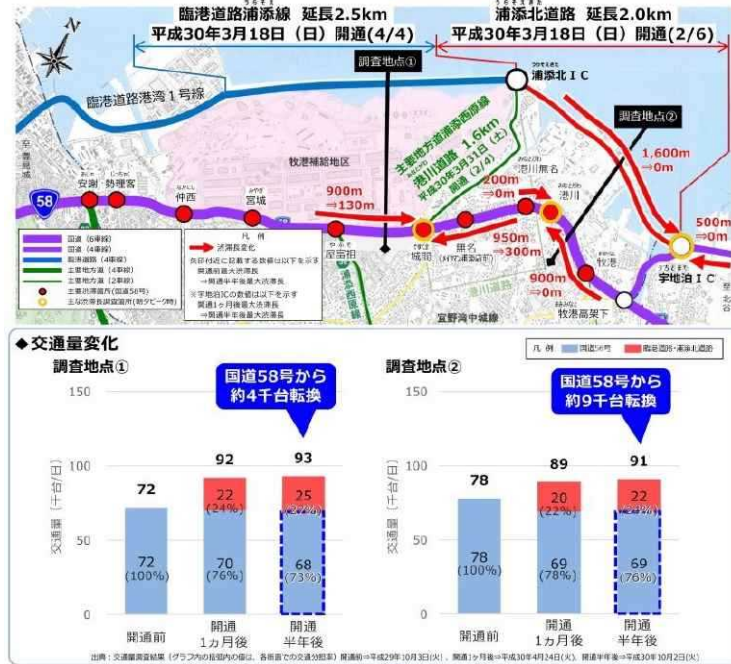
臨港道路浦添線 延長2.5km
平成30年3月18日（日）開通(4/4)

浦添北道路 延長2.0km
平成30年3月18日（日）開通(2/6)

調査地点①
調査地点②
浦添北ＩＣ
臨港道路港湾１号線
主要地方道浦添西原線
港川道路 1.6km
平成30年3月31日（土）開通(3/4)
牧港補給地区
港川
港川崇元
1,600m ⇒0m
500m ⇒0m
200m ⇒0m
900m ⇒130m
950m ⇒300m
900m ⇒0m
宇地泊ＩＣ
牧港高架下
安謝
勢理客
仲西
宮城
屋富祖
城間
田名
宜野湾中城線
58

凡例
国道（6車線）
国道（4車線）
臨港道路（4車線）
主要地方道（4車線）
主要地方道（2車線）
主要渋滞箇所（国道58号）
主な渋滞長観測箇所（朝ピーク時）
渋滞長変化

◆交通量変化
調査地点①
国道58号から約4千台転換
調査地点②
国道58号から約9千台転換
凡例 国道58号 臨港道路・浦添北道路

交通量［千台/日］
150
100
50
0

| | 開通前 | 開通1ヵ月後 | 開通半年後 |
|---|---|---|---|
| 調査地点① 合計 | 72 | 92 | 93 |
| 臨港道路・浦添北道路 | | 22 (24%) | 25 (27%) |
| 国道58号 | 72 (100%) | 70 (76%) | 68 (73%) |
| 調査地点② 合計 | 78 | 89 | 91 |
| 臨港道路・浦添北道路 | | 20 (22%) | 22 (24%) |
| 国道58号 | 78 (100%) | 69 (78%) | 69 (76%) |

出典：交通量調査結果（グラフ内の括弧内の値は、各断面での交通分担率）開通前⇒平成29年10月3日(火)、開通1ヵ月後⇒平成30年4月24日(火)、開通半年後⇒平成30年10月2日(火)